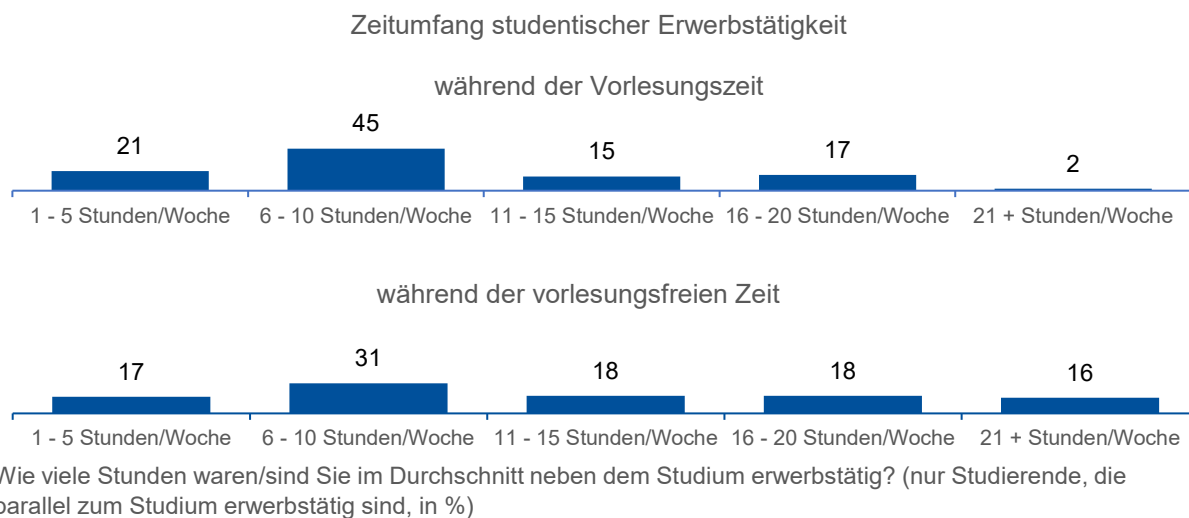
Zeitumfang studentischer Erwerbstätigkeit

während der Vorlesungszeit

21
45
15
17
2

1 - 5 Stunden/Woche
6 - 10 Stunden/Woche
11 - 15 Stunden/Woche
16 - 20 Stunden/Woche
21 + Stunden/Woche

während der vorlesungsfreien Zeit

17
31
18
18
16

1 - 5 Stunden/Woche
6 - 10 Stunden/Woche
11 - 15 Stunden/Woche
16 - 20 Stunden/Woche
21 + Stunden/Woche

Wie viele Stunden waren/sind Sie im Durchschnitt neben dem Studium erwerbstätig? (nur Studierende, die parallel zum Studium erwerbstätig sind, in %)